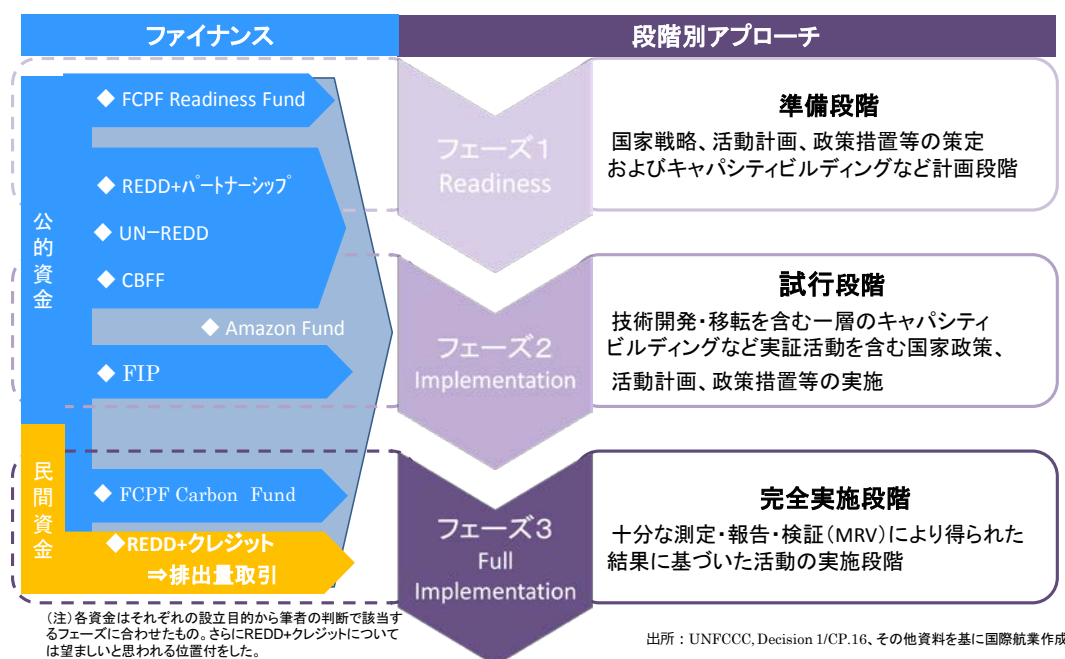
ファイナンス

段階別アプローチ

公的資金

◆ FCPF Readiness Fund

◆ REDD+パートナーシップ

◆ UN−REDD

◆ CBFF

◆ Amazon Fund

◆ FIP

民間資金

◆ FCPF Carbon Fund

◆REDD+クレジット
⇒排出量取引

フェーズ1
Readiness

準備段階

国家戦略、活動計画、政策措置等の策定およびキャパシティビルディングなど計画段階

フェーズ2
Implementation

試行段階

技術開発・移転を含む一層のキャパシティビルディングなど実証活動を含む国家政策、活動計画、政策措置等の実施

フェーズ3
Full
Implementation

完全実施段階

十分な測定・報告・検証(MRV)により得られた結果に基づいた活動の実施段階

(注)各資金はそれぞれの設立目的から筆者の判断で該当するフェーズに合わせたもの。さらにREDD+クレジットについては望ましいと思われる位置付をした。

出所:UNFCCC, Decision 1/CP.16、その他資料を基に国際航業作成